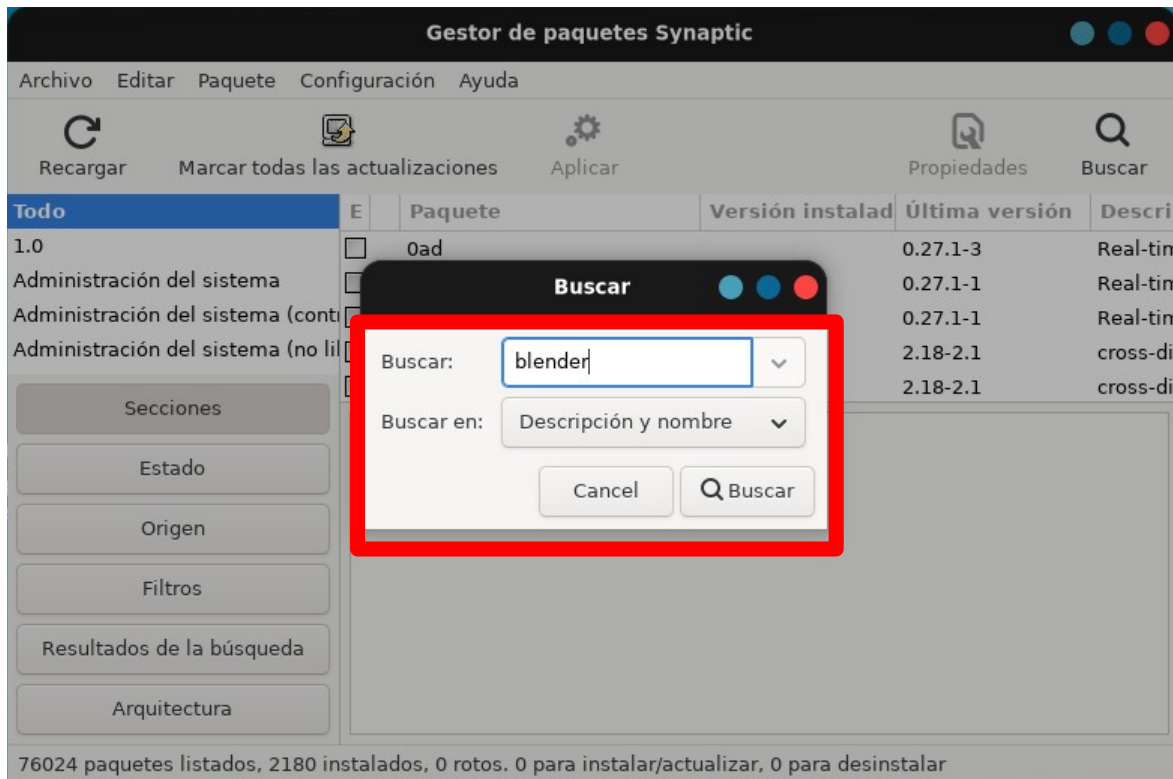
Gestor de paquetes Synaptic

Archivo Editar Paquete Configuración Ayuda

Recargar Marcar todas las actualizaciones Aplicar Propiedades Buscar

Todo
1.0
Administración del sistema
Administración del sistema (conti
Administración del sistema (no lil

Secciones
Estado
Origen
Filtros
Resultados de la búsqueda
Arquitectura

| E | Paquete | Versión instalad | Última versión | Descri |
|---|---|---|---|---|
| | 0ad | | 0.27.1-3 | Real-tim |
| | | | 0.27.1-1 | Real-tim |
| | | | 0.27.1-1 | Real-tim |
| | | | 2.18-2.1 | cross-di |
| | | | 2.18-2.1 | cross-di |

Buscar

Buscar: blender

Buscar en: Descripción y nombre

Cancel Buscar

76024 paquetes listados, 2180 instalados, 0 rotos. 0 para instalar/actualizar, 0 para desinstalar